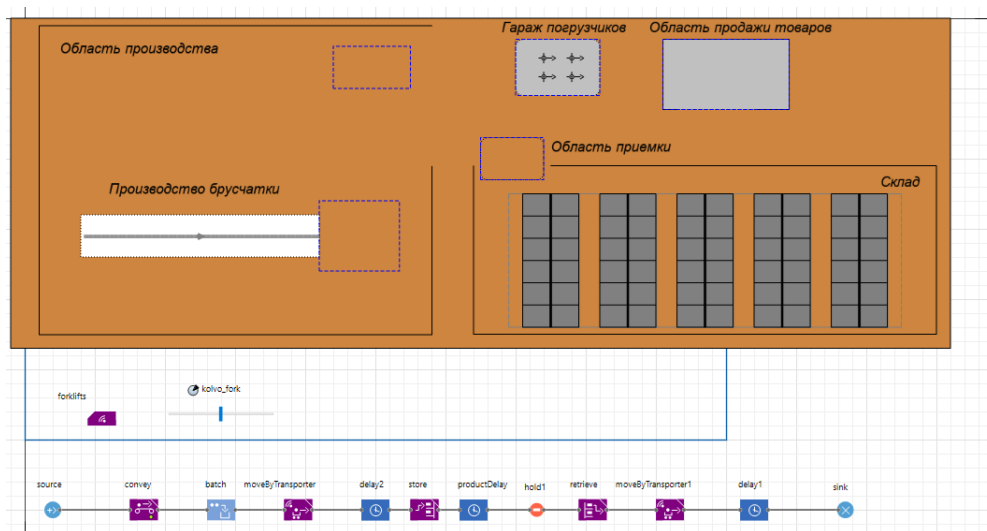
Область производства

Гараж погрузчиков

Область продажи товаров

Область приемки

Склад

Производство брусчатки

forklifts

kolvo_fork

source

convey

batch

moveByTransporter

delay2

store

productDelay

hold1

retrieve

moveByTransporter1

delay1

sink